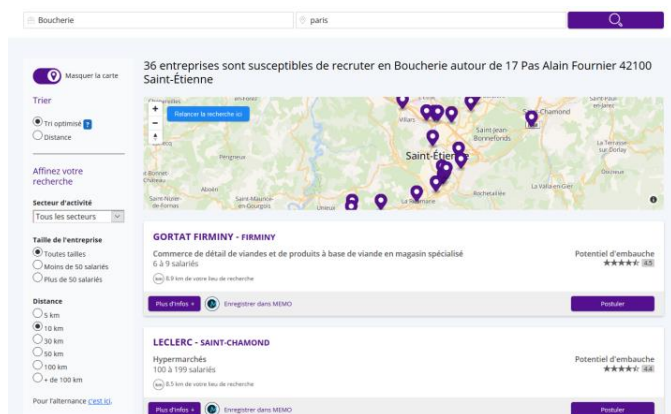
Boucherie

paris

36 entreprises sont susceptibles de recruter en Boucherie autour de 17 Pas Alain Fournier 42100 Saint-Étienne

Masquer la carte

Trier

Tri optimisé ?

Distance

Affinez votre recherche

Secteur d'activité

Tous les secteurs

Taille de l'entreprise

Toutes tailles

Moins de 50 salariés

Plus de 50 salariés

Distance

5 km

10 km

30 km

50 km

100 km

+ de 100 km

Pour l'alternance c'est ici.

Relancer la recherche ici

Saint-Étienne

Saint-Chamond

Saint-Jean-Bonnefonds

La Ricamarie

Firminy

Villars

Pérignieux

Rochetaillée

La Valla-en-Gier

Saint-Maurice-en-Gourgois

Unieux

Aboën

Saint-Nizier-de-Fornas

GORTAT FIRMINY - FIRMINY

Commerce de détail de viandes et de produits à base de viande en magasin spécialisé

6 à 9 salariés

8.9 km de votre lieu de recherche

Potentiel d'embauche

4.5

Plus d'infos +

Enregistrer dans MEMO

Postuler

LECLERC - SAINT-CHAMOND

Hypermarchés

100 à 199 salariés

8.5 km de votre lieu de recherche

Potentiel d'embauche

4.4

Plus d'infos +

Enregistrer dans MEMO

Postuler